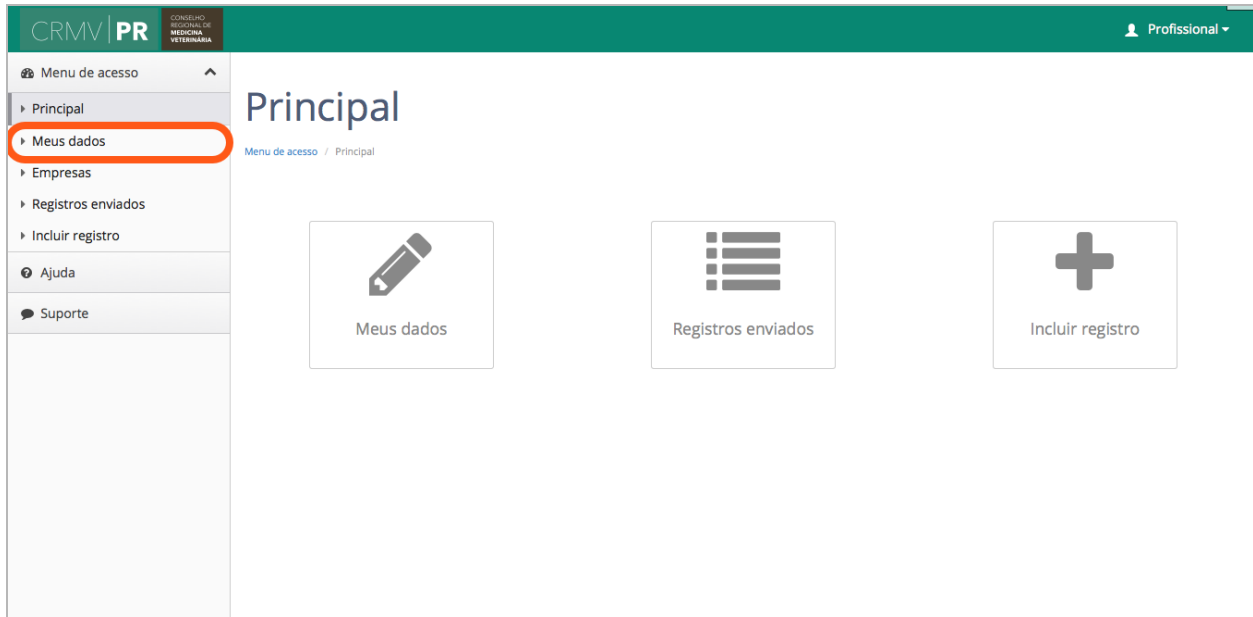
CRMV PR CONSELHO REGIONAL DE MEDICINA VETERINÁRIA

Profissional

Menu de acesso

Principal

Meus dados

Empresas

Registros enviados

Incluir registro

Ajuda

Suporte

Principal

Menu de acesso / Principal

Meus dados

Registros enviados

Incluir registro